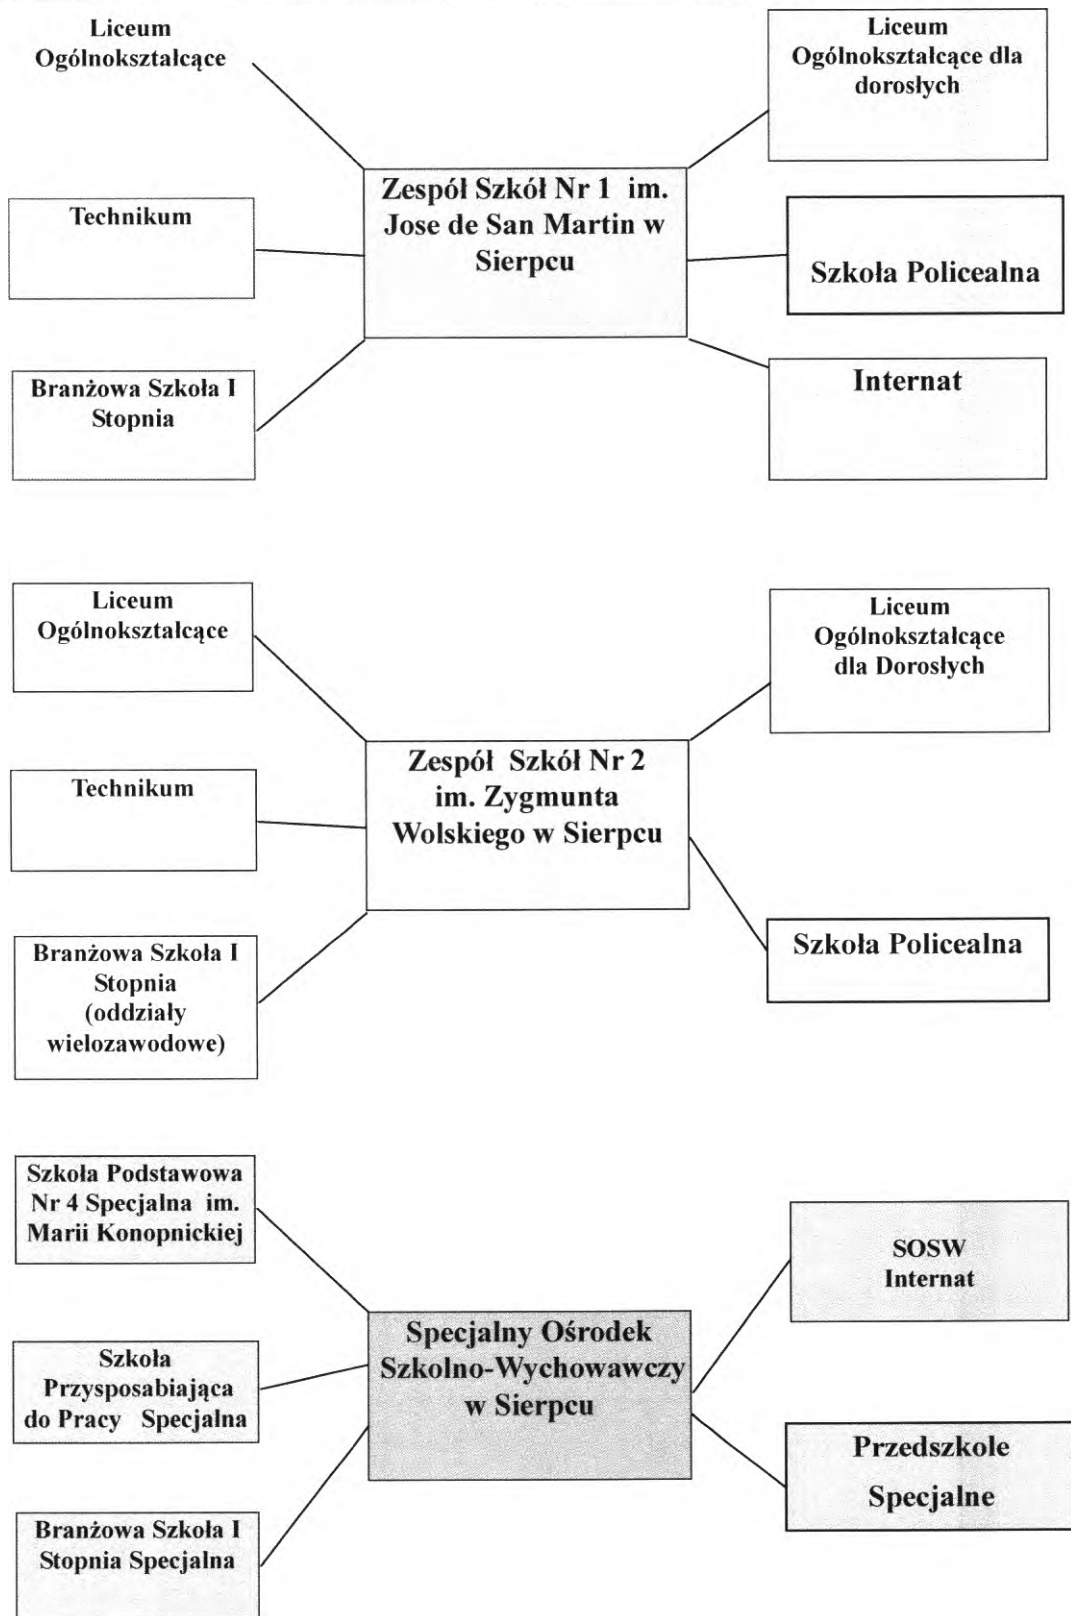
Liceum Ogólnokształcące

Liceum Ogólnokształcące dla dorosłych

Zespół Szkół Nr 1 im. Jose de San Martin w Sierpcu

Technikum

Szkoła Policealna

Branżowa Szkoła I Stopnia

Internat

Liceum Ogólnokształcące

Liceum Ogólnokształcące dla Dorosłych

Zespół Szkół Nr 2 im. Zygmunta Wolskiego w Sierpcu

Technikum

Branżowa Szkoła I Stopnia (oddziały wielozawodowe)

Szkoła Policealna

Szkoła Podstawowa Nr 4 Specjalna im. Marii Konopnickiej

SOSW Internat

Specjalny Ośrodek Szkolno-Wychowawczy w Sierpcu

Szkoła Przysposabiająca do Pracy Specjalna

Przedszkole Specjalne

Branżowa Szkoła I Stopnia Specjalna